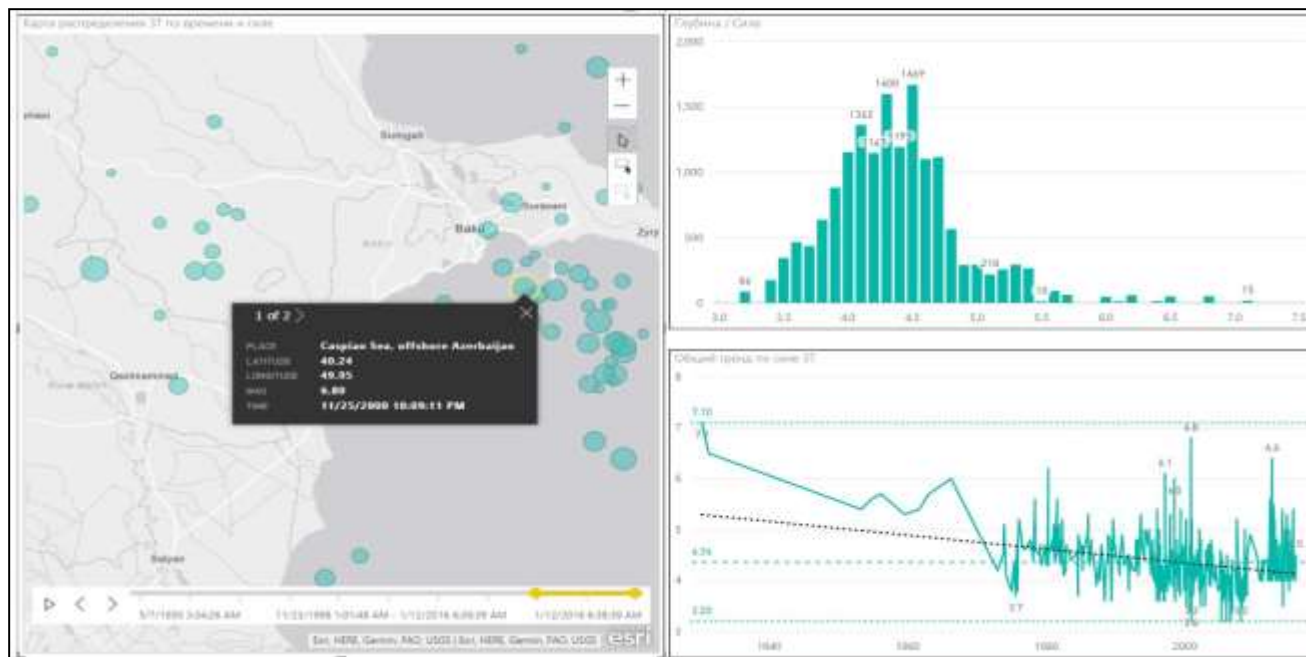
Карта распределения ЗТ по времени и силе

Sumgait

Baku

Zira

Qaracuxur

Qobustan

Salyan

1 of 2 >

PLACE Caspian Sea, offshore Azerbaijan
LATITUDE 40.24
LONGITUDE 49.95
MAG 6.80
TIME 11/25/2000 10:09:11 PM

5/1/1900 3:04:26 AM
11/23/1998 1:01:48 AM - 1/12/2016 6:39:39 AM
1/12/2016 6:39:39 AM

Esri, HERE, Garmin, FAO, USGS | Esri, HERE, Garmin, FAO, USGS esri

Глубина / Сила

2,000
1,500
1,000
500
0

84
1362
1400
1469
1143
1193
219
18
15

3.0 3.5 4.0 4.5 5.0 5.5 6.0 6.5 7.0 7.5

Общий тренд по силе ЗТ

8
7
6
5
4
3

7.10
4.34
3.00
3.7
6.8
6.1
6.6

1940 1960 1980 2000